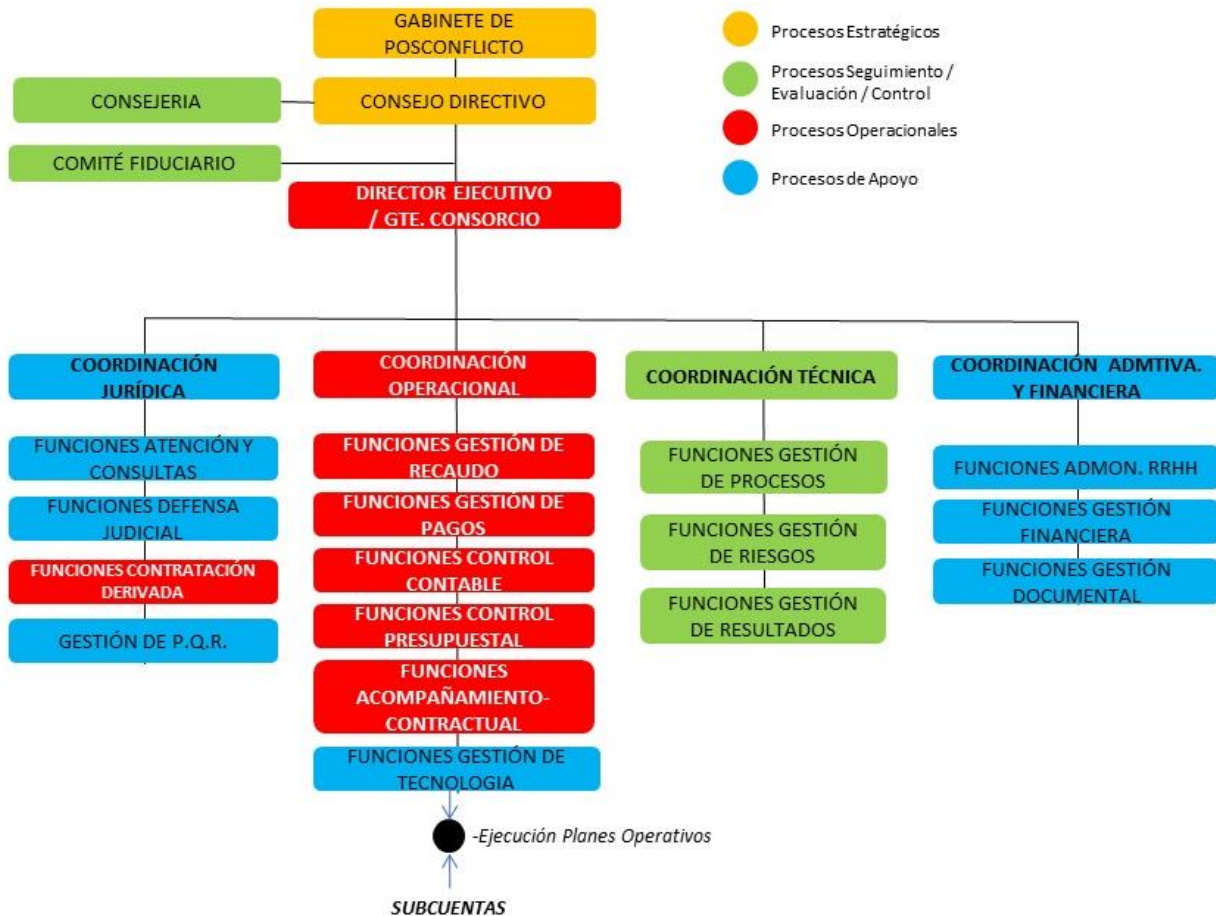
GABINETE DE POSCONFLICTO

Procesos Estratégicos

Procesos Seguimiento / Evaluación / Control

Procesos Operacionales

Procesos de Apoyo

CONSEJERIA

CONSEJO DIRECTIVO

COMITÉ FIDUCIARIO

DIRECTOR EJECUTIVO / GTE. CONSORCIO

COORDINACIÓN JURÍDICA

FUNCIONES ATENCIÓN Y CONSULTAS

FUNCIONES DEFENSA JUDICIAL

FUNCIONES CONTRATACIÓN DERIVADA

GESTIÓN DE P.Q.R.

COORDINACIÓN OPERACIONAL

FUNCIONES GESTIÓN DE RECAUDO

FUNCIONES GESTIÓN DE PAGOS

FUNCIONES CONTROL CONTABLE

FUNCIONES CONTROL PRESUPUESTAL

FUNCIONES ACOMPAÑAMIENTO-CONTRACTUAL

FUNCIONES GESTIÓN DE TECNOLOGIA

-Ejecución Planes Operativos

SUBCUENTAS

COORDINACIÓN TÉCNICA

FUNCIONES GESTIÓN DE PROCESOS

FUNCIONES GESTIÓN DE RIESGOS

FUNCIONES GESTIÓN DE RESULTADOS

COORDINACIÓN ADMTIVA. Y FINANCIERA

FUNCIONES ADMON. RRHH

FUNCIONES GESTIÓN FINANCIERA

FUNCIONES GESTIÓN DOCUMENTAL